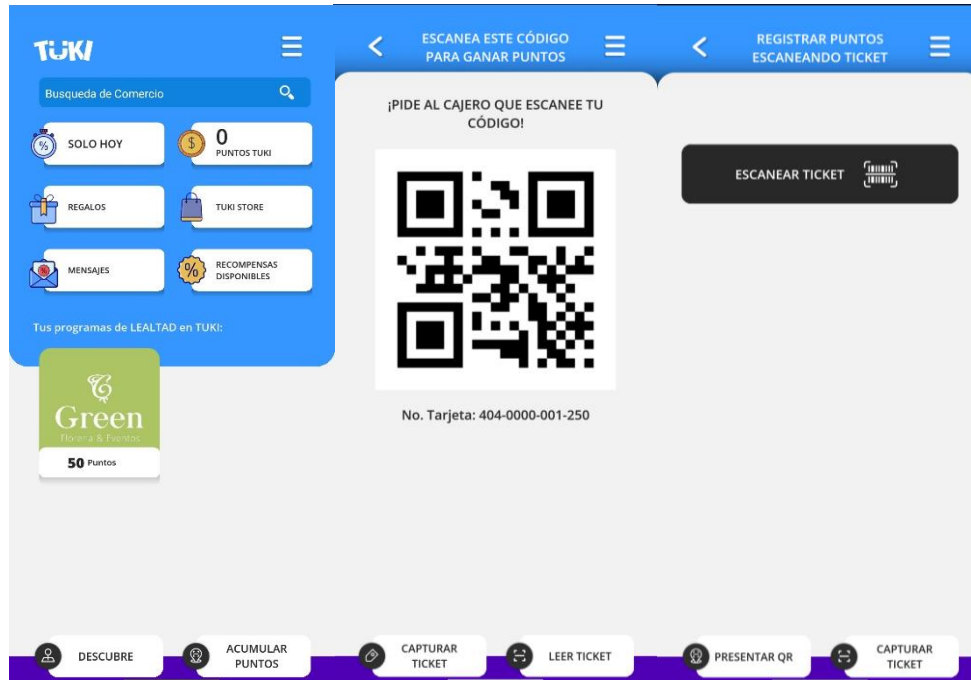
TUKI

Busqueda de Comercio

SOLO HOY

0
PUNTOS TUKI

REGALOS

TUKI STORE

MENSAJES

RECOMPENSAS DISPONIBLES

Tus programas de LEALTAD en TUKI:

Green
Florería & Eventos

50 Puntos

DESCUBRE

ACUMULAR PUNTOS

ESCANEA ESTE CÓDIGO PARA GANAR PUNTOS

¡PIDE AL CAJERO QUE ESCANEE TU CÓDIGO!

No. Tarjeta: 404-0000-001-250

CAPTURAR TICKET

LEER TICKET

REGISTRAR PUNTOS ESCANEANDO TICKET

ESCANEAR TICKET

PRESENTAR QR

CAPTURAR TICKET